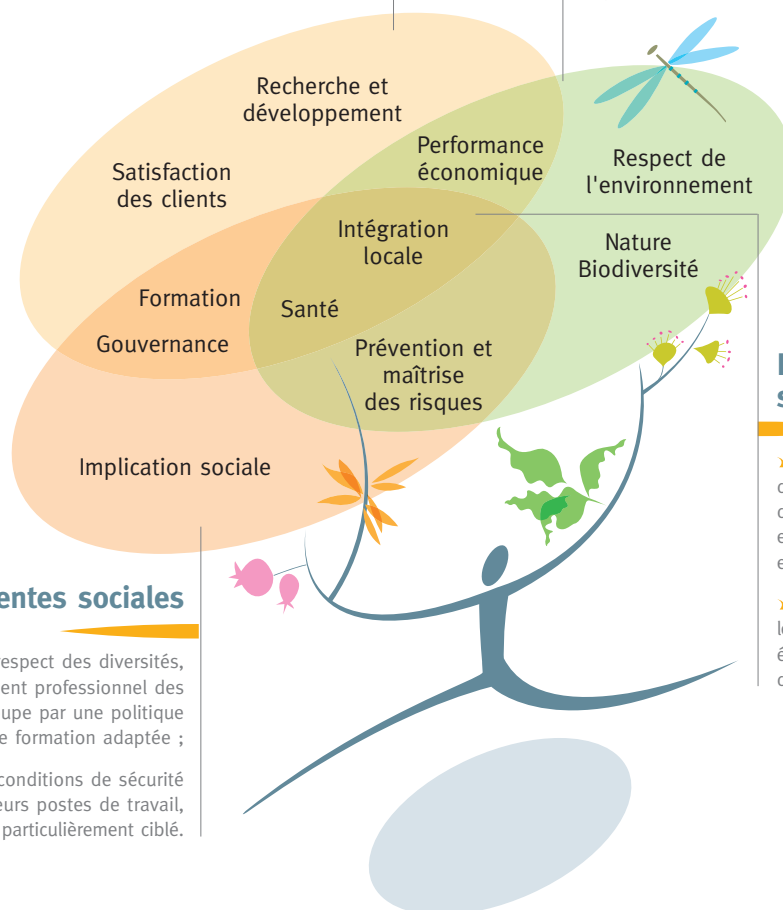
Recherche et développement

Satisfaction des clients

Performance économique

Respect de l'environnement

Intégration locale

Nature Biodiversité

Formation

Santé

Gouvernance

Prévention et maîtrise des risques

Implication sociale

entes sociales

espect des diversités, ent professionnel des upe par une politique e formation adaptée ;

conditions de sécurité eurs postes de travail, particulièrement ciblé.